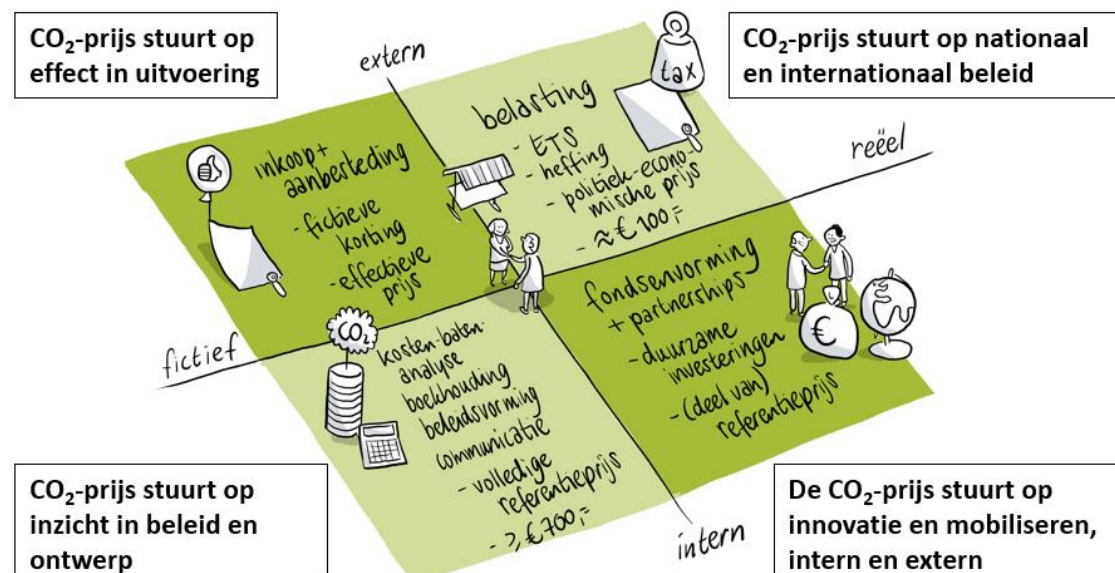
$CO_2$-prijs stuurt op effect in uitvoering

$CO_2$-prijs stuurt op nationaal en internationaal beleid

extern

tax

belasting
- ETS
- heffing
- politiek-economische prijs
- ≈ € 100,-

reëel

inkoop + aanbesteding
- fictieve korting
- effectieve prijs

fictief

$CO_2$

kosten-baten-analyse
boekhouding
beleidsvorming
communicatie
- volledige referentieprijs
- ?, € 700,-

fondsenvorming + partnerships
- duurzame investeringen
- (deel van) referentieprijs

€

intern

$CO_2$-prijs stuurt op inzicht in beleid en ontwerp

De $CO_2$-prijs stuurt op innovatie en mobiliseren, intern en extern